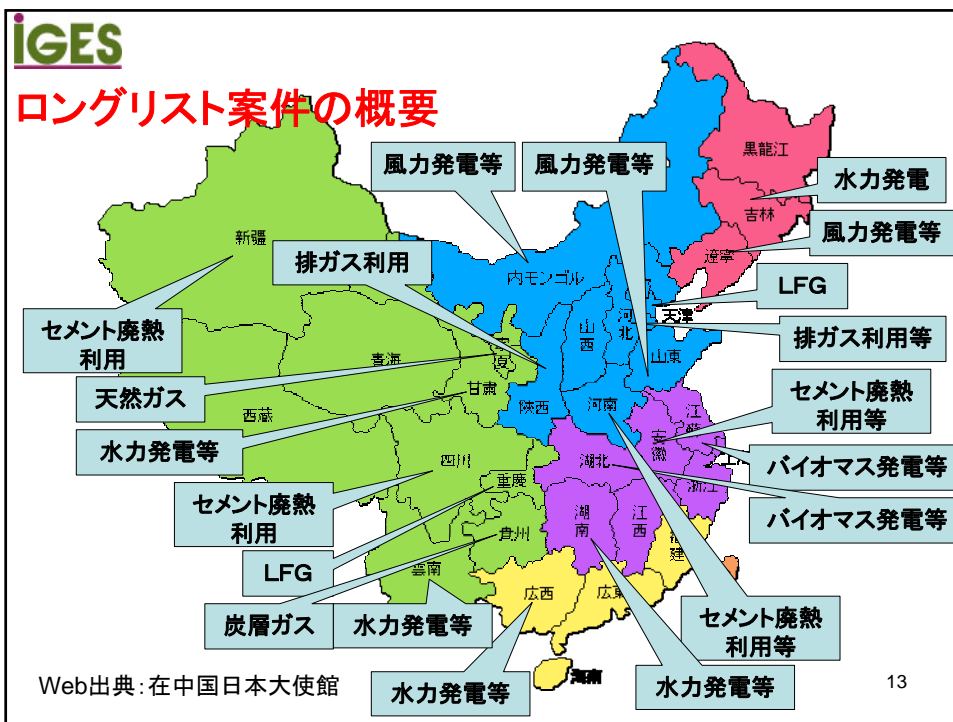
iGES

ロングリスト案件の概要

新疆
青海
西蔵
甘粛
寧夏
内モンゴル
山西
河北
天津
山東
陝西
河南
四川
重慶
貴州
雲南
広西
広東
湖北
湖南
江西
安徽
江蘇
浙江
福建
海南
黒龍江
吉林
遼寧

風力発電等
風力発電等
水力発電
風力発電等
排ガス利用
LFG
排ガス利用等
セメント廃熱利用
天然ガス
セメント廃熱利用等
水力発電等
バイオマス発電等
バイオマス発電等
セメント廃熱利用
LFG
炭層ガス
水力発電等
セメント廃熱利用等
水力発電等
水力発電等

Web出典:在中国日本大使館

13